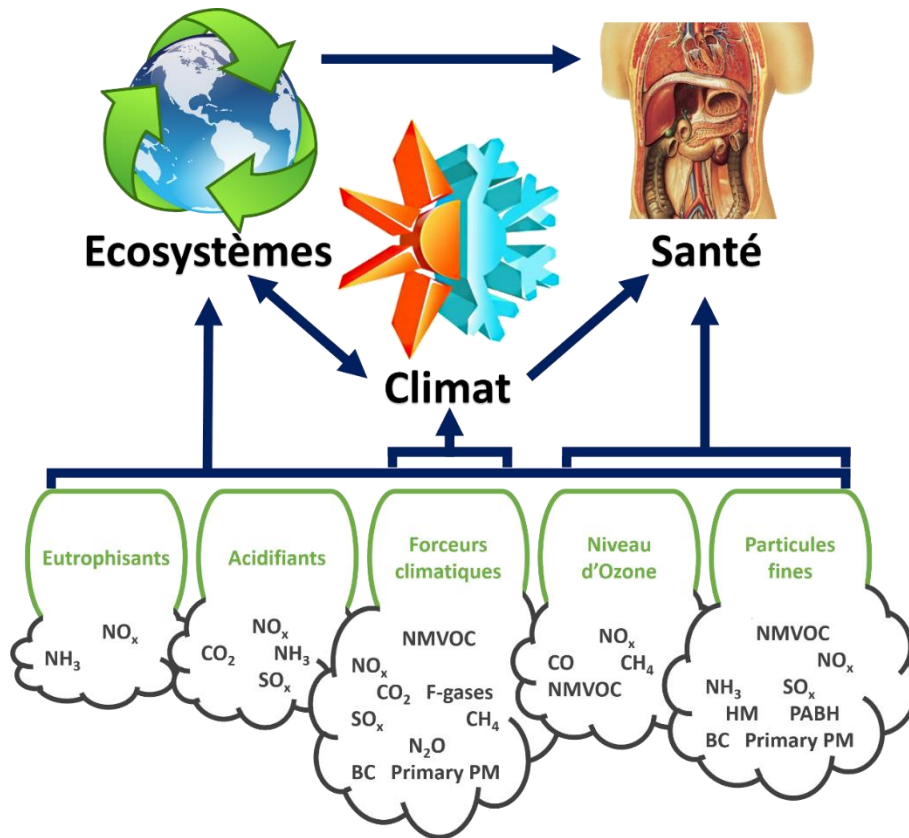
Ecosystèmes

Santé

Climat

Eutrophisants

$NO_x$
$NH_3$

Acidifiants

$NO_x$
$CO_2$
$NH_3$
$SO_x$

Forceurs climatiques

NMVOC
$NO_x$
$CO_2$
F-gases
$SO_x$
$CH_4$
$N_2O$
BC
Primary PM

Niveau d'Ozone

$NO_x$
CO
$CH_4$
NMVOC

Particules fines

NMVOC
$NO_x$
$NH_3$
$SO_x$
HM
PABH
BC
Primary PM